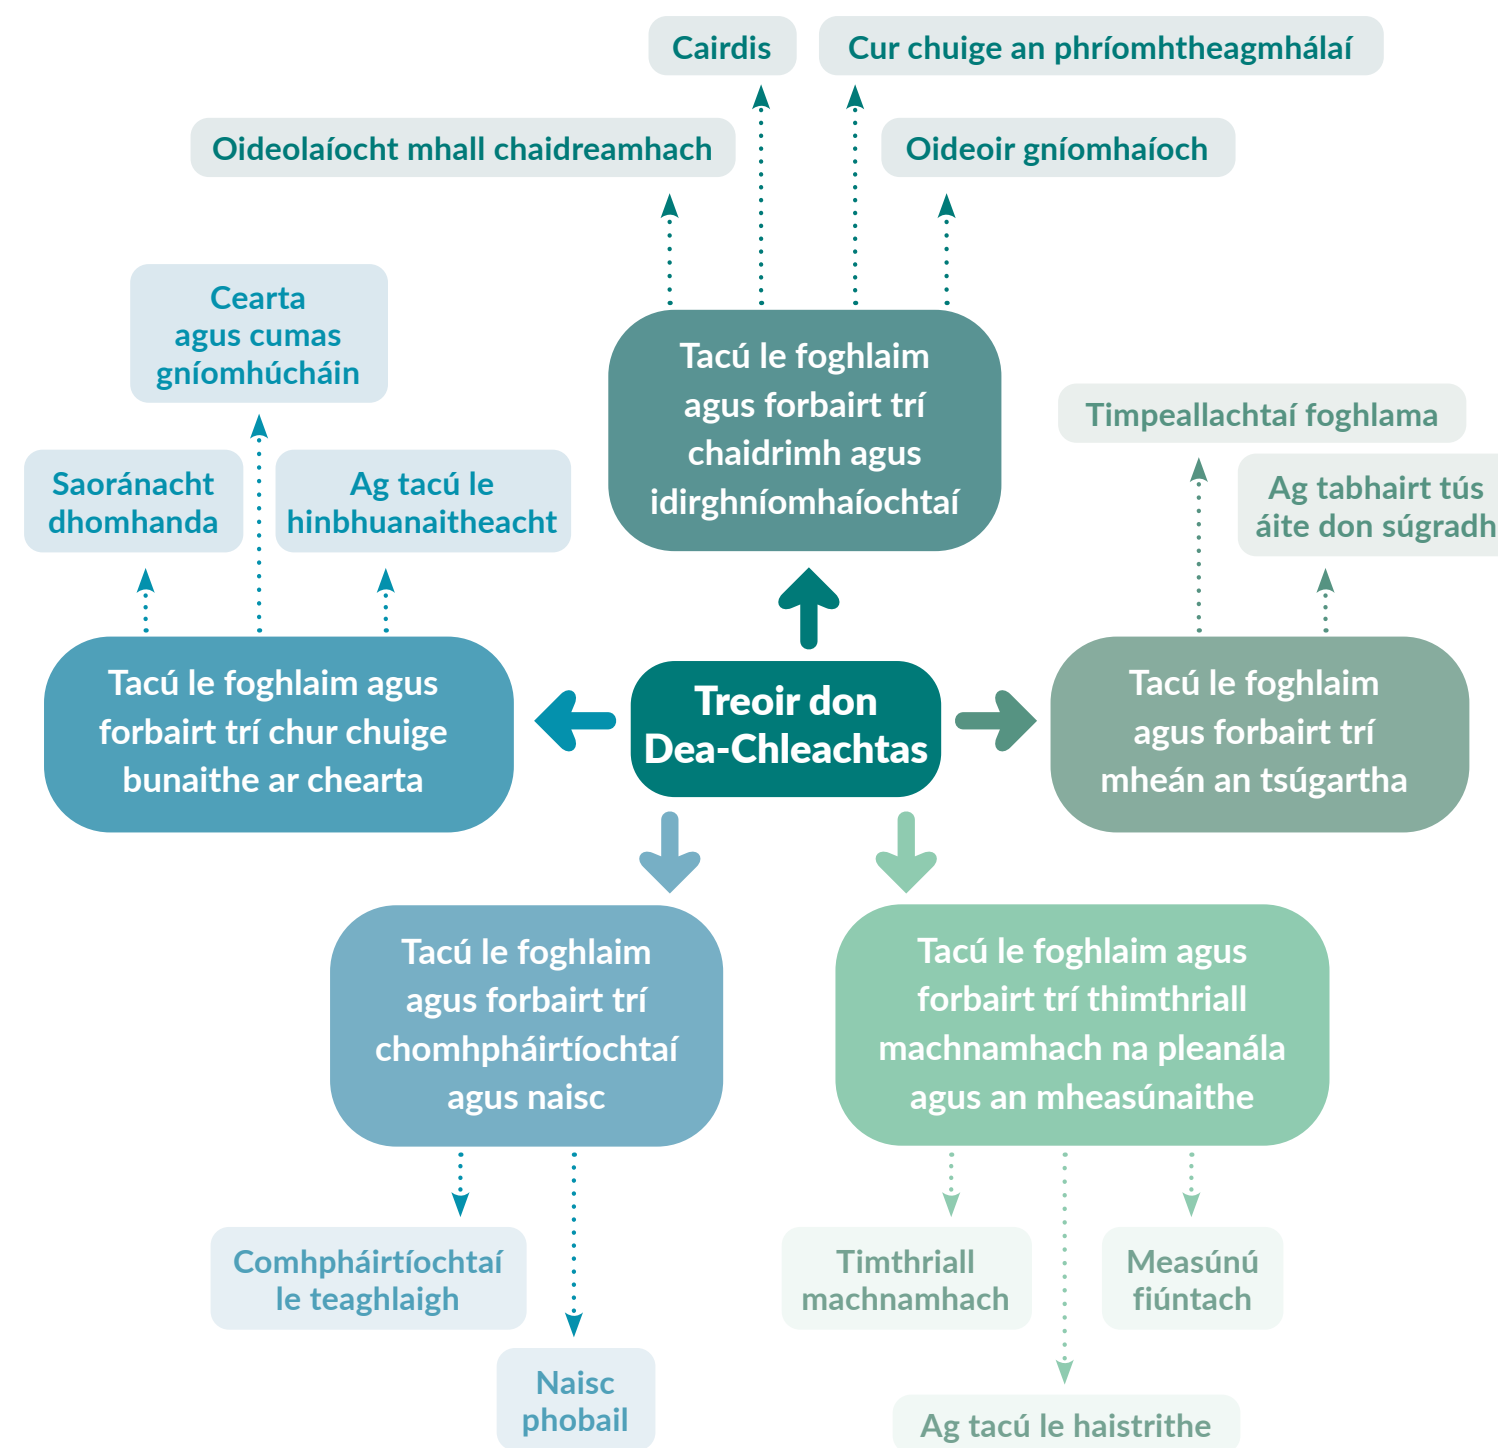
Cairdis

Cur chuige an phríomhtheagmhálaí

Oideolaíocht mhall chaidreamhach

Oideoir gníomhaíoch

Tacú le foghlaim agus forbairt trí chaidrimh agus idirghníomhaíochtaí

Cearta agus cumas gníomhúcháin

Saoránacht dhomhanda

Ag tacú le hinbhuanaitheacht

Tacú le foghlaim agus forbairt trí chur chuige bunaithe ar chearta

Treoir don Dea-Chleachtas

Timpeallachtaí foghlama

Ag tabhairt tús áite don súgradh

Tacú le foghlaim agus forbairt trí mheán an tsúgartha

Tacú le foghlaim agus forbairt trí chomhpháirtíochtaí agus naisc

Tacú le foghlaim agus forbairt trí thimthriall machnamhach na pleanála agus an mheasúnaithe

Comhpháirtíochtaí le teaghlaigh

Naisc phobail

Timthriall machnamhach

Measúnú fiúntach

Ag tacú le haistrithe